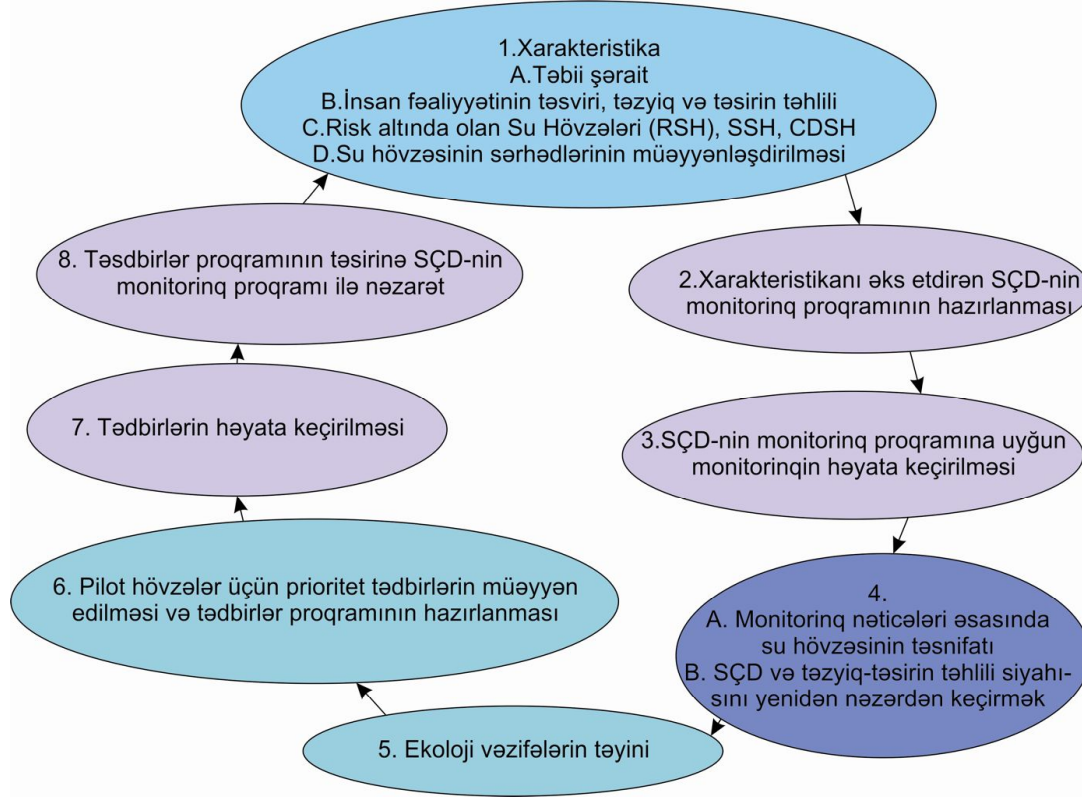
1.Xarakteristika
A.Təbii şərait
B.İnsan fəaliyyətinin təsviri, təzyiq və təsirin təhlili
C.Risk altında olan Su Hövzələri (RSH), SSH, CDSH
D.Su hövzəsinin sərhədlərinin müəyyənləşdirilməsi

2.Xarakteristikanı əks etdirən SÇD-nin monitorinq proqramının hazırlanması

3.SÇD-nin monitorinq proqramına uyğun monitorinqin həyata keçirilməsi

4.
A. Monitorinq nəticələri əsasında su hövzəsinin təsnifatı
B. SÇD və təzyiq-təsirin təhlili siyahısını yenidən nəzərdən keçirmək

5. Ekoloji vəzifələrin təyini

6. Pilot hövzələr üçün prioritet tədbirlərin müəyyən edilməsi və tədbirlər proqramının hazırlanması

7. Tədbirlərin həyata keçirilməsi

8. Təsdbirlər proqramının təsirinə SÇD-nin monitorinq proqramı ilə nəzarət